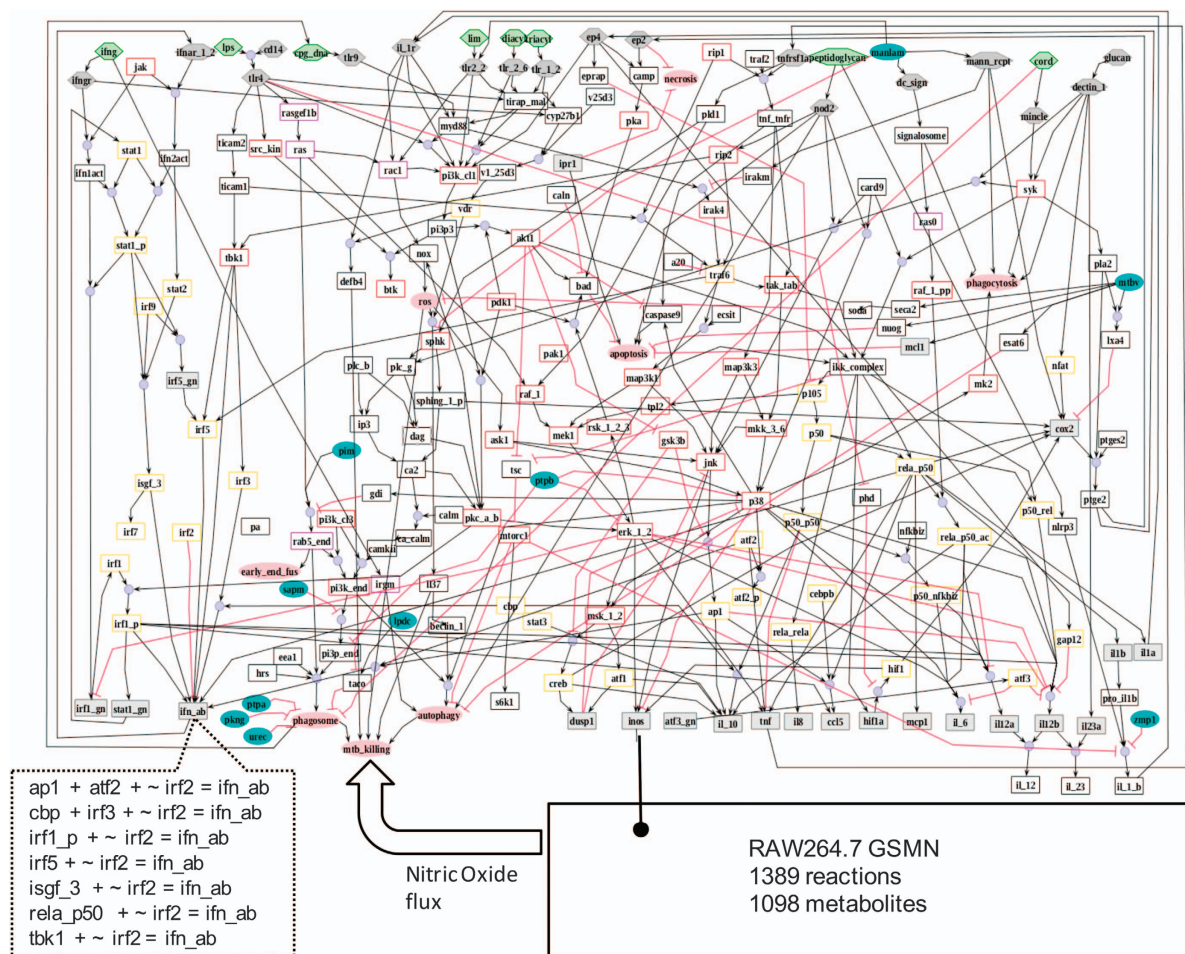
ifng ifnar_1_2 lps cd14 cpg_dna tlr9 il_1r lim diacyl triacyl ep4 ep2 rip1 traf2 tnfrsf1a peptidoglycan manlam mann_rcpt cord glucan
ifngr jak tlr4 tlr2_2 tlr_2_6 tlr_1_2 eprap camp necrosis dc_sign dectin_1
rasgef1b tirap_mal v25d3 pld1 tnf_tnfr nod2 mincle
stat1 ifn2act ticam2 src_kin ras myd88 cyp27b1 pka signalosome
ifn1act ticam1 rac1 pi3k_cl1 v1_25d3 ipr1 rip2 irakm
vdr caln card9 syk
stat1_p tbk1 defb4 nox pi3p3 akt1 irak4 ras0
stat2 btk ros bad a20 traf6 tak_tab raf_1_pp phagocytosis pla2 mtbv
irf9 pdk1 caspase9 ecsit soda seca2
sphk apoptosis nuog
irf5_gn plc_b plc_g pak1 mcl1 esat6 lxa4
ip3 sphing_1_p raf_1 map3k7 map3k3 ikk_complex
irf5 dag ask1 mek1 rsk_1_2_3 tpl2 p105 mk2 nfat
irf3 pim ca2 tsc gsk3b mkk_3_6 p50 cox2 ptges2
isgf_3 gdi calm pkc_a_b ptpb jnk p38 phd rela_p50 ptge2
irf7 irf2 pa pi3k_cl3 ca_calm mtorc1 erk_1_2 p50_p50 nfkbiz p50_rel nlrp3
irf1 rab5_end camkii atf2 rela_p50_ac
early_end_fus pi3k_end irgm il37 atf2_p
sapm beclin_1 cbp stat3 ap1 cebpb p50_nfkbiz
irf1_p lpdc msk_1_2 gap12
pi3p_end rela_rela
eea1 hrs taco creb atf1 hif1 atf3 il1b il1a
ptpa pro_il1b
irf1_gn stat1_gn ifn_ab pkng phagosome autophagy s6k1 dusp1 inos atf3_gn il_10 tnf il8 ccl5 hif1a mcp1 il_6 il12a il12b il23a zmp1
urec mtb_killing il_12 il_23 il_1_b

ap1 + atf2 + ~ irf2 = ifn_ab
cbp + irf3 + ~ irf2 = ifn_ab
irf1_p + ~ irf2 = ifn_ab
irf5 + ~ irf2 = ifn_ab
isgf_3 + ~ irf2 = ifn_ab
rela_p50 + ~ irf2 = ifn_ab
tbk1 + ~ irf2 = ifn_ab

Nitric Oxide flux

RAW264.7 GSMN
1389 reactions
1098 metabolites